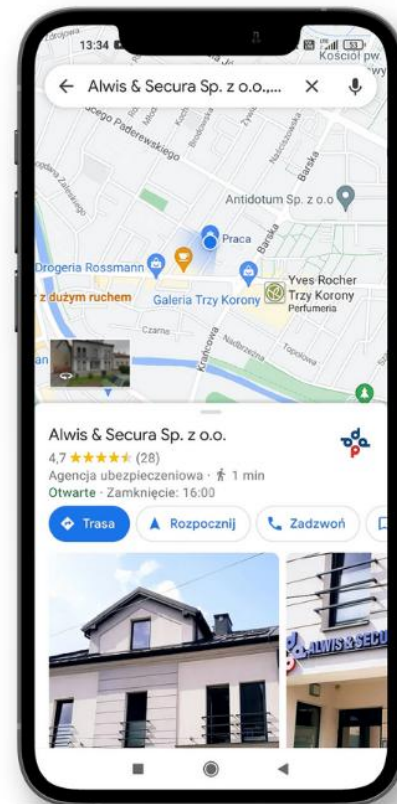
13:34

Kościół pw

Alwis & Secura Sp. z o.o.,...

Paderewskiego

Antidotum Sp. z o.o

Praca

Barska

Drogeria Rossmann

Yves Rocher Trzy Korony Perfumeria

z dużym ruchem

Galeria Trzy Korony

Czarna

Krańcowa

Nadbrzeżna

Topolowa

Alwis & Secura Sp. z o.o.

4,7 ★★★★★ (28)

Agencja ubezpieczeniowa · 1 min

Otwarte · Zamknięcie: 16:00

Trasa

Rozpocznij

Zadzwoń

ALWIS & SECU